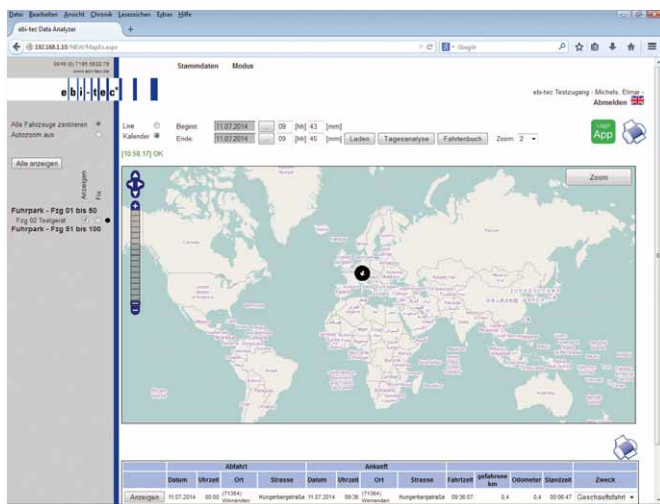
Datei Bearbeiten Ansicht Chronik Lesezeichen Extras Hilfe

ebi-tec Data Analyser +

192.168.1.10/NEW/Map5.aspx

Google

0049 (0) 7195 5932-79
www.ebi-tec.de

ebi-tec

Stammdaten Modus

ebi-tec Testzugang - Michels, Elmar -
Abmelden

Alle Fahrzeuge zentrieren
Autozoom aus

Alle anzeigen

Anzeigen
Fix

Fuhrpark - Fzg 01 bis 50
Fzg 02 Testgerät
Fuhrpark - Fzg 51 bis 100

Live
Kalender

Beginn: 11.07.2014 ... 09 [hh] 43 [mm]
Ende: 11.07.2014 ... 09 [hh] 45 [mm] Laden Tagesanalyse Fahrtenbuch Zoom: 2

[10:50:17] OK

Login App

Zoom

| | Abfahrt | | | | Ankunft | | | | | | | | |
|---|---|---|---|---|---|---|---|---|---|---|---|---|---|
| | Datum | Uhrzeit | Ort | Strasse | Datum | Uhrzeit | Ort | Strasse | Fahrzeit | gefahrene km | Odometer | Standzeit | Zweck |
| Anzeigen | 11.07.2014 | 09:00 | (71364) Winnenden | Hungerbergstraße | 11.07.2014 | 09:36 | (71364) Winnenden | Hungerbergstraße | 09:36:07 | 0,4 | 0,4 | 00:06:47 | Geschäftsfahrt |